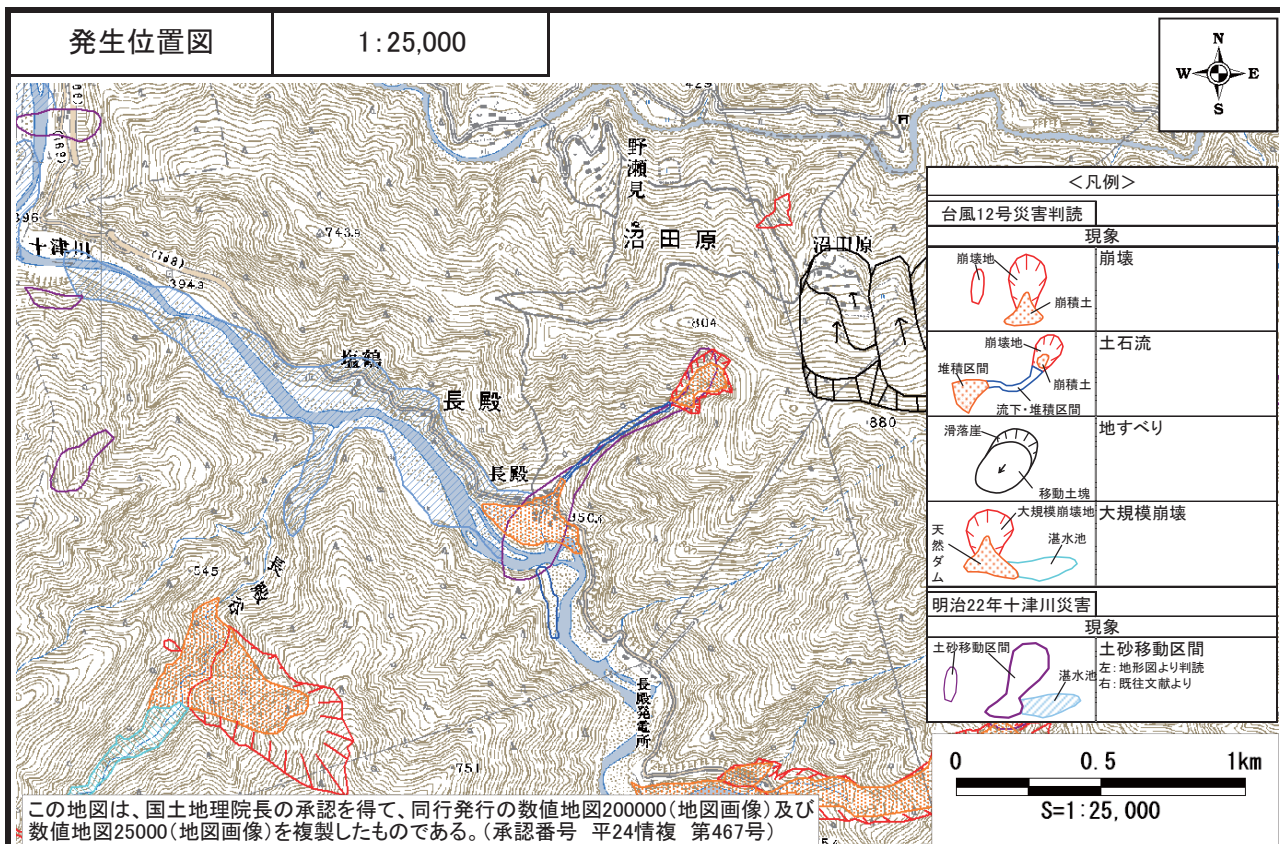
発生位置図

1:25,000

N
W
E
S

十津川

(168)

743.9

394.3

野瀬見

沼田原

沼田原

804

塩鶴

長殿

長殿

150.4

545

長殿谷

長殿発電所

751

880

＜凡例＞

台風12号災害判読

現象

崩壊地

崩積土

崩壊

崩壊地

堆積区間

崩積土

流下・堆積区間

土石流

滑落崖

移動土塊

地すべり

大規模崩壊地

天然ダム

湛水池

大規模崩壊

明治22年十津川災害

現象

土砂移動区間

湛水池

土砂移動区間
左：地形図より判読
右：既往文献より

0 0.5 1km

S=1:25,000

この地図は、国土地理院長の承認を得て、同行発行の数値地図200000(地図画像)及び数値地図25000(地図画像)を複製したものである。(承認番号 平24情複 第467号)